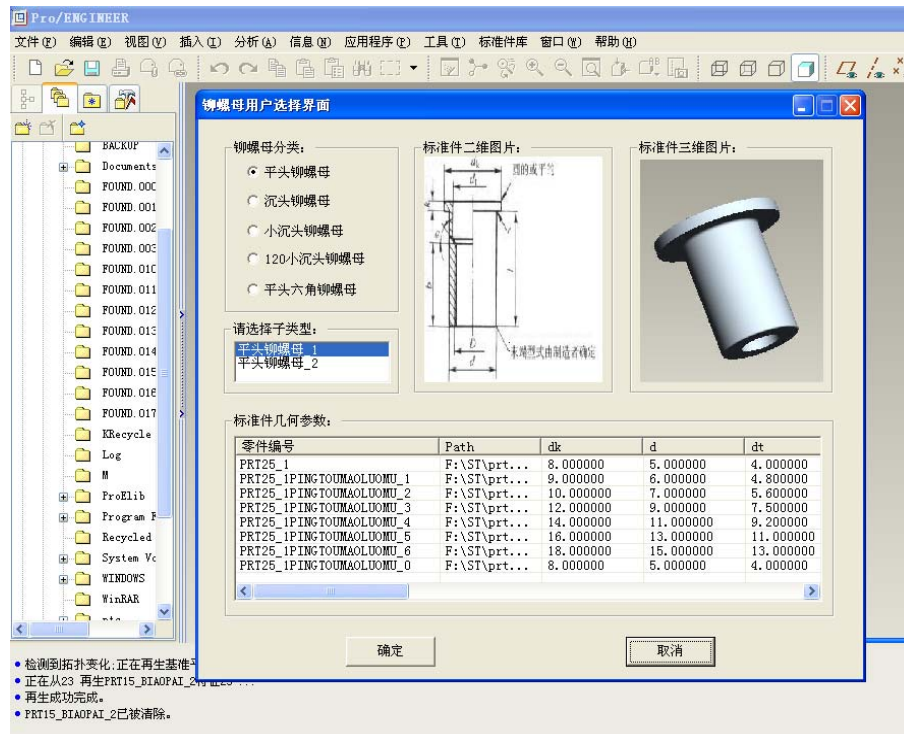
Pro/ENGINEER

文件(F) 编辑(E) 视图(V) 插入(I) 分析(A) 信息(N) 应用程序(P) 工具(T) 标准件库 窗口(W) 帮助(H)

BACKUP
Documents
FOUND.000
FOUND.001
FOUND.002
FOUND.003
FOUND.010
FOUND.011
FOUND.012
FOUND.013
FOUND.014
FOUND.015
FOUND.016
FOUND.017
KRecycle
Log
M
ProElib
Program F
Recycled
System Vo
WINDOWS
WinRAR

铆螺母用户选择界面

铆螺母分类:
平头铆螺母
沉头铆螺母
小沉头铆螺母
120小沉头铆螺母
平头六角铆螺母

请选择子类型:
平头铆螺母_1
平头铆螺母_2

标准件二维图片:
$d_k$
$d_t$
圆的或平的
未端型式由制造者确定
$d$

标准件三维图片:

标准件几何参数:

| 零件编号 | Path | dk | d | dt |
|---|---|---|---|---|
| PRT25_1 | F:\ST\prt... | 8.000000 | 5.000000 | 4.000000 |
| PRT25_1PINGTOUMAOLUOMU_1 | F:\ST\prt... | 9.000000 | 6.000000 | 4.800000 |
| PRT25_1PINGTOUMAOLUOMU_2 | F:\ST\prt... | 10.000000 | 7.000000 | 5.600000 |
| PRT25_1PINGTOUMAOLUOMU_3 | F:\ST\prt... | 12.000000 | 9.000000 | 7.500000 |
| PRT25_1PINGTOUMAOLUOMU_4 | F:\ST\prt... | 14.000000 | 11.000000 | 9.200000 |
| PRT25_1PINGTOUMAOLUOMU_5 | F:\ST\prt... | 16.000000 | 13.000000 | 11.000000 |
| PRT25_1PINGTOUMAOLUOMU_6 | F:\ST\prt... | 18.000000 | 15.000000 | 13.000000 |
| PRT25_1PINGTOUMAOLUOMU_0 | F:\ST\prt... | 8.000000 | 5.000000 | 4.000000 |

确定
取消

• 检测到拓扑变化;正在再生基准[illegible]
• 正在从23 再生PRT15_BIAOPAI_2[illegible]
• 再生成功完成。
• PRT15_BIAOPAI_2已被清除。